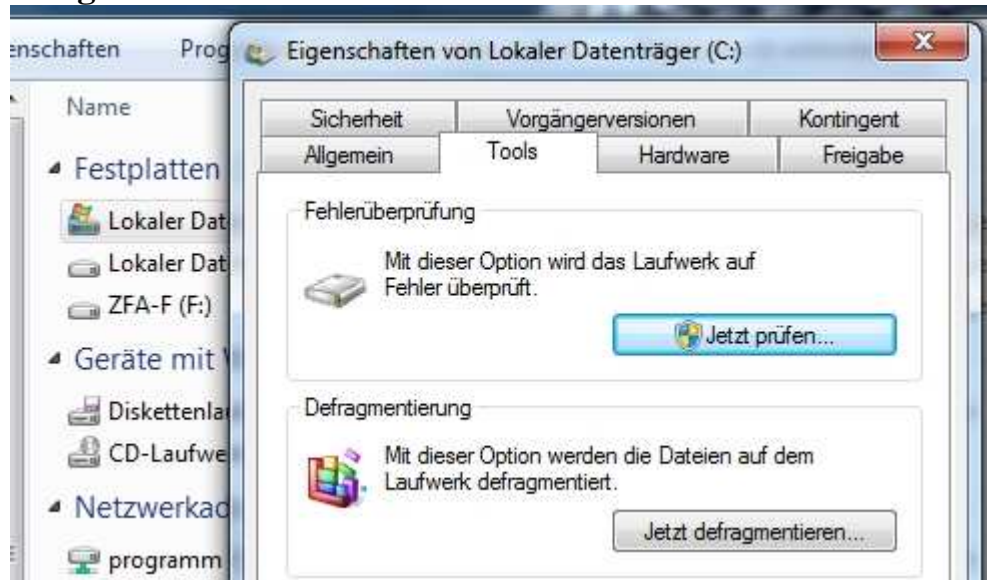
enschaften Prog

Name

Festplatten

Lokaler Dat

Lokaler Dat

ZFA-F (F:)

Geräte mit

Diskettenla

CD-Laufwe

Netzwerkad

programm

Eigenschaften von Lokaler Datenträger (C:)

Sicherheit | Vorgängerversionen | Kontingent
Allgemein | Tools | Hardware | Freigabe

Fehlerüberprüfung

Mit dieser Option wird das Laufwerk auf Fehler überprüft.

Jetzt prüfen...

Defragmentierung

Mit dieser Option werden die Dateien auf dem Laufwerk defragmentiert.

Jetzt defragmentieren...